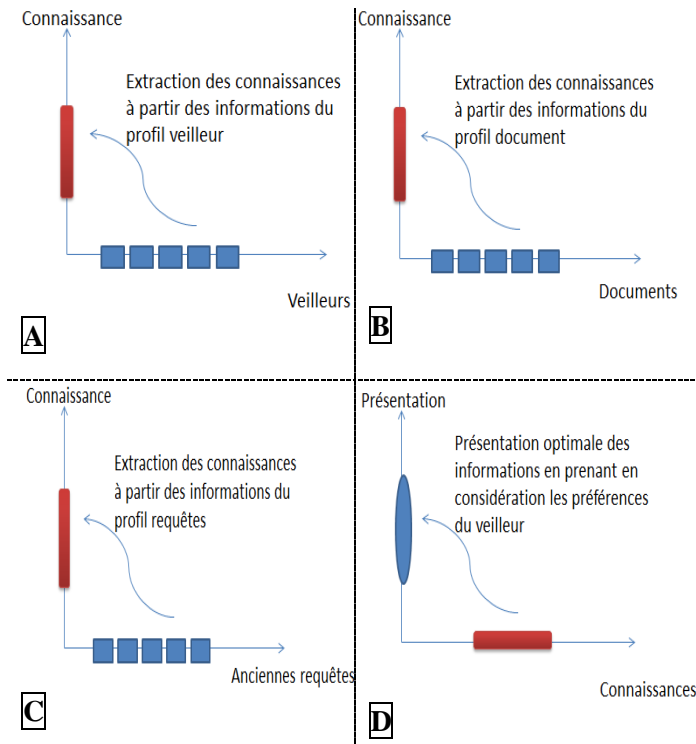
Connaissance

Extraction des connaissances à partir des informations du profil veilleur

Veilleurs

A

Connaissance

Extraction des connaissances à partir des informations du profil document

Documents

B

Connaissance

Extraction des connaissances à partir des informations du profil requêtes

Anciennes requêtes

C

Présentation

Présentation optimale des informations en prenant en considération les préférences du veilleur

Connaissances

D